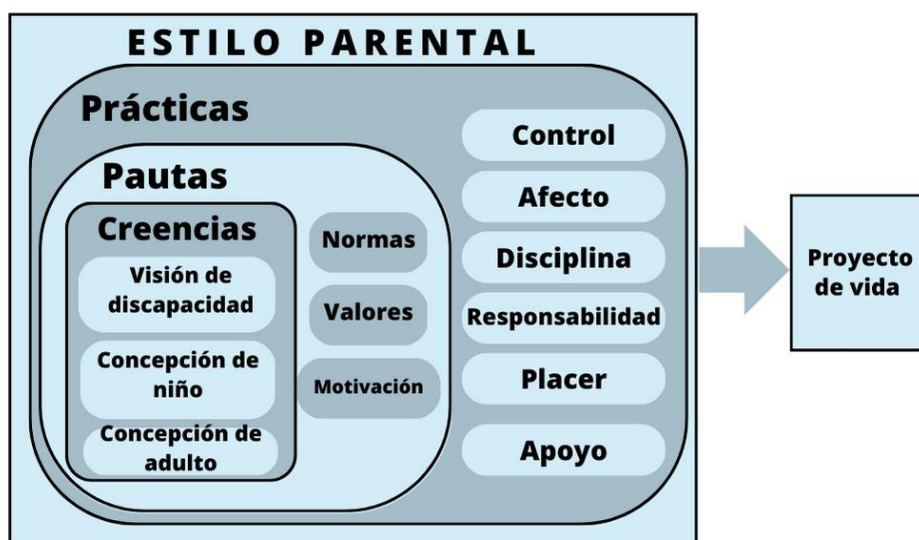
ESTILO PARENTAL

Prácticas

Pautas

Creencias

Visión de discapacidad

Concepción de niño

Concepción de adulto

Normas

Valores

Motivación

Control

Afecto

Disciplina

Responsabilidad

Placer

Apoyo

Proyecto de vida